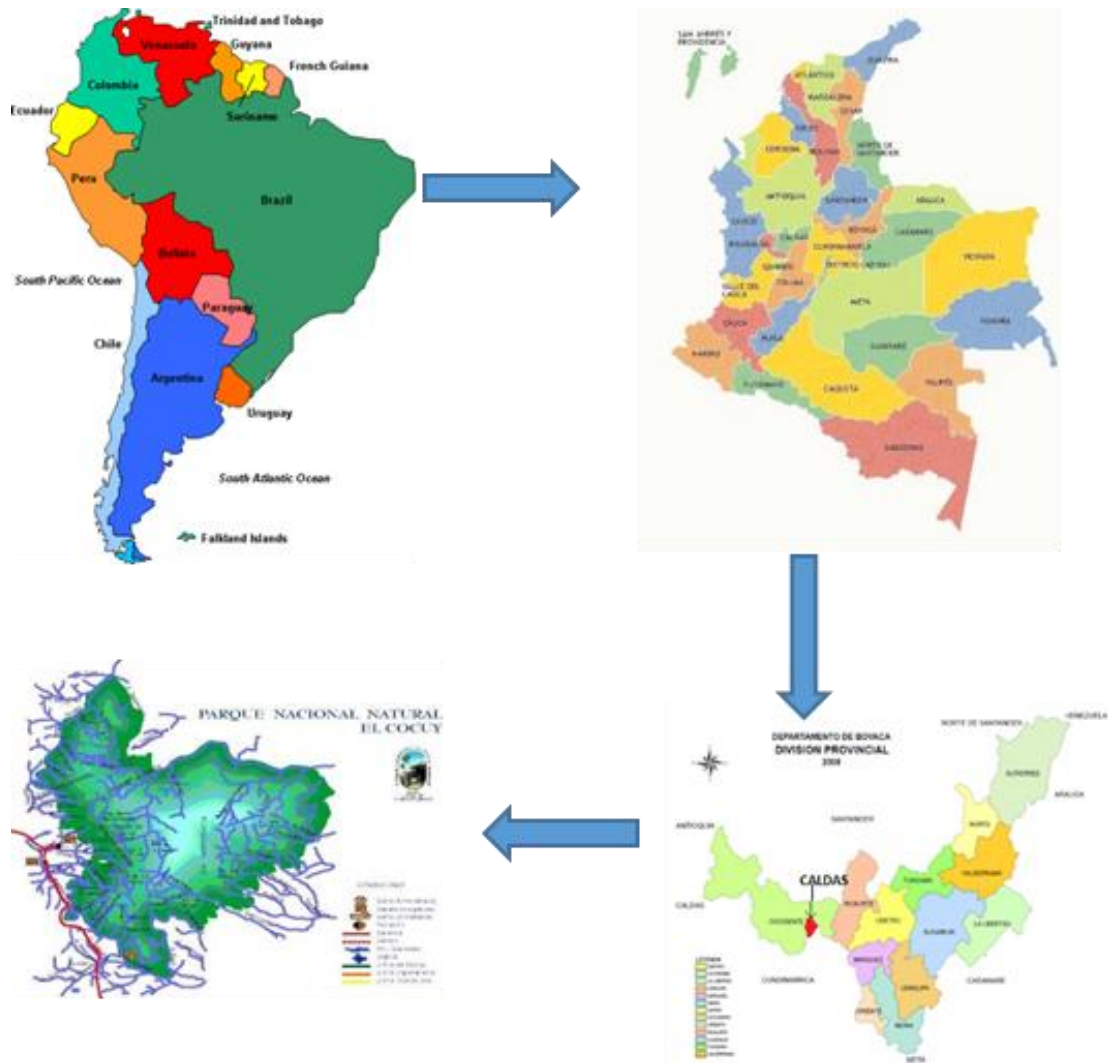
Trinidad and Tobago
Venezuela
Guyana
French Guiana
Colombia
Suriname
Ecuador
Peru
Brazil
Bolivia
South Pacific Ocean
Paraguay
Chile
Argentina
Uruguay
South Atlantic Ocean
Falkland Islands

SAN ANDRÉS Y PROVIDENCIA
GUAJIRA
ATLÁNTICO
MAGDALENA
CESAR
SUCRE
CÓRDOBA
BOLÍVAR
NORTE DE SANTANDER
ANTIOQUIA
SANTANDER
ARAUCA
CHOCÓ
BOYACÁ
CASANARE
CALDAS
RISARALDA
CUNDINAMARCA
QUINDÍO
DISTRITO CAPITAL
VICHADA
TOLIMA
VALLE DEL CAUCA
META
CAUCA
HUILA
GUAINÍA
GUAVIARE
NARIÑO
PUTUMAYO
CAQUETÁ
VAUPÉS
AMAZONAS

DEPARTAMENTO DE BOYACÁ
DIVISION PROVINCIAL
2009
NORTE DE SANTANDER
VENEZUELA
GUTIERREZ
ARAUCA
NORTE
SANTANDER
VALDERRAMA
ANTIOQUIA
CALDAS
TUNDAMA
LA LIBERTAD
OCCIDENTE
RICAURTE
CENTRO
SUGAMUXI
CALDAS
MARQUEZ
CASANARE
CUNDINAMARCA
ORIENTE
LENGUPA
NEIRA
META
LEYENDA

PARQUE NACIONAL NATURAL
EL COCUY
CONVENCIONES